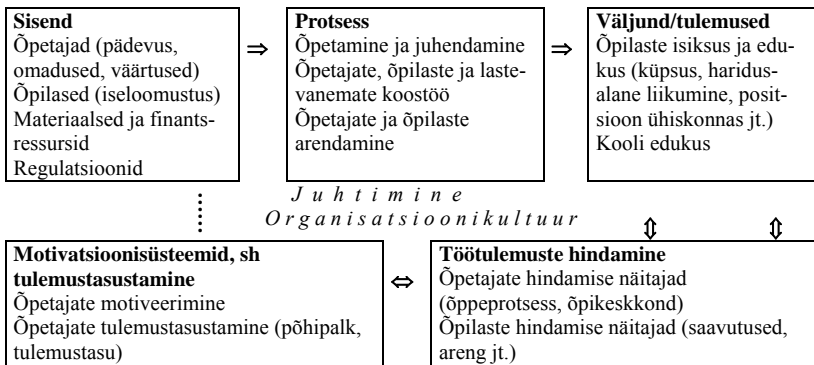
**Sisend**
Õpetajad (pädevus, omadused, väärtused)
Õpilased (iseloomustus)
Materiaalsed ja finantsressursid
Regulatsioonid

⇒

**Protsess**
Õpetamine ja juhendamine
Õpetajate, õpilaste ja lastevanemate koostöö
Õpetajate ja õpilaste arendamine

⇒

**Väljund/tulemused**
Õpilaste isiksus ja edukus (küpsus, haridusalane liikumine, positsioon ühiskonnas jt.)
Kooli edukus

J u h t i m i n e
O r g a n i s a t s i o o n i k u l t u u r

⇕ ⇕

**Motivatsioonisüsteemid, sh tulemustasustamine**
Õpetajate motiveerimine
Õpetajate tulemustasustamine (põhipalk, tulemustasu)

⇔

**Töötulemuste hindamine**
Õpetajate hindamise näitajad (õppeprotsess, õpikeskkond)
Õpilaste hindamise näitajad (saavutused, areng jt.)